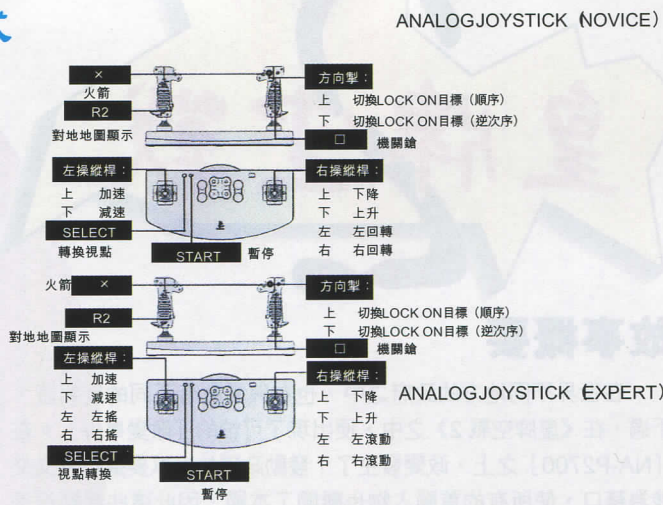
式

ANALOGJOYSTICK (NOVICE)

×
火箭
R2
對地地圖顯示

方向掣：
上 切換LOCK ON目標（順序）
下 切換LOCK ON目標（逆次序）
□ 機關鎗

左操縱桿：
上 加速
下 減速
SELECT
轉換視點

START 暫停

右操縱桿：
上 下降
下 上升
左 左回轉
右 右回轉

火箭 ×
R2
對地地圖顯示

方向掣：
上 切換LOCK ON目標（順序）
下 切換LOCK ON目標（逆次序）
□ 機關鎗

左操縱桿：
上 加速
下 減速
左 左搖
右 右搖
SELECT
視點轉換

START
暫停

右操縱桿：
上 下降
下 上升
左 左滾動
右 右滾動

ANALOGJOYSTICK (EXPERT)